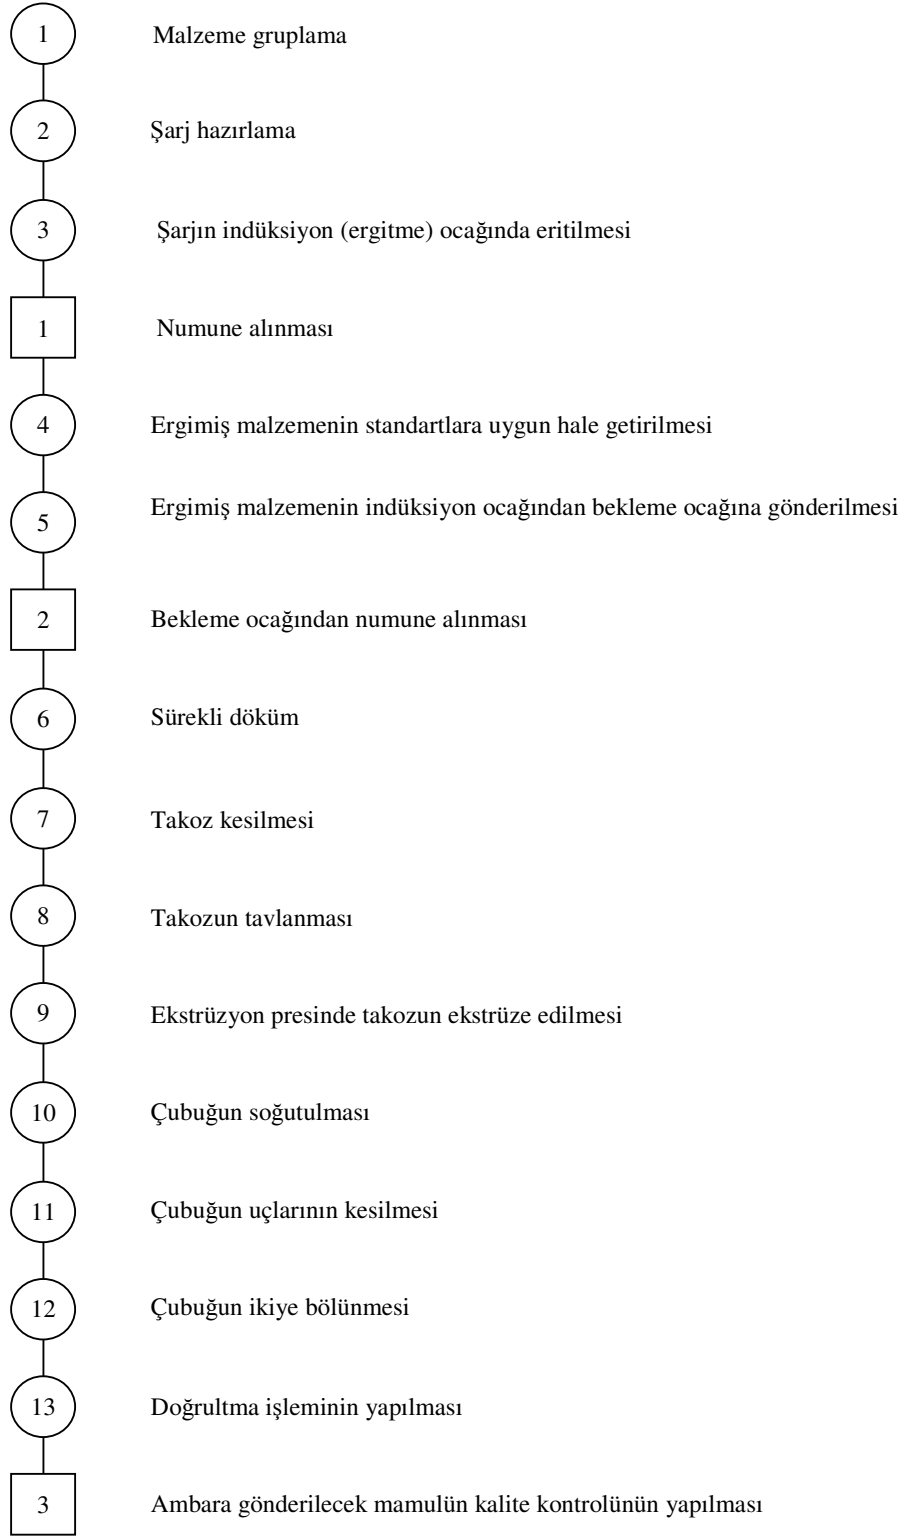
1 Malzeme gruplama

2 Şarj hazırlama

3 Şarjın indüksiyon (ergitme) ocağında eritilmesi

1 Numune alınması

4 Ergimiş malzemenin standartlara uygun hale getirilmesi

5 Ergimiş malzemenin indüksiyon ocağından bekleme ocağına gönderilmesi

2 Bekleme ocağından numune alınması

6 Sürekli döküm

7 Takoz kesilmesi

8 Takozun tavlanması

9 Ekstrüzyon presinde takozun ekstrüze edilmesi

10 Çubuğun soğutulması

11 Çubuğun uçlarının kesilmesi

12 Çubuğun ikiye bölünmesi

13 Doğrultma işleminin yapılması

3 Ambara gönderilecek mamulün kalite kontrolünün yapılması